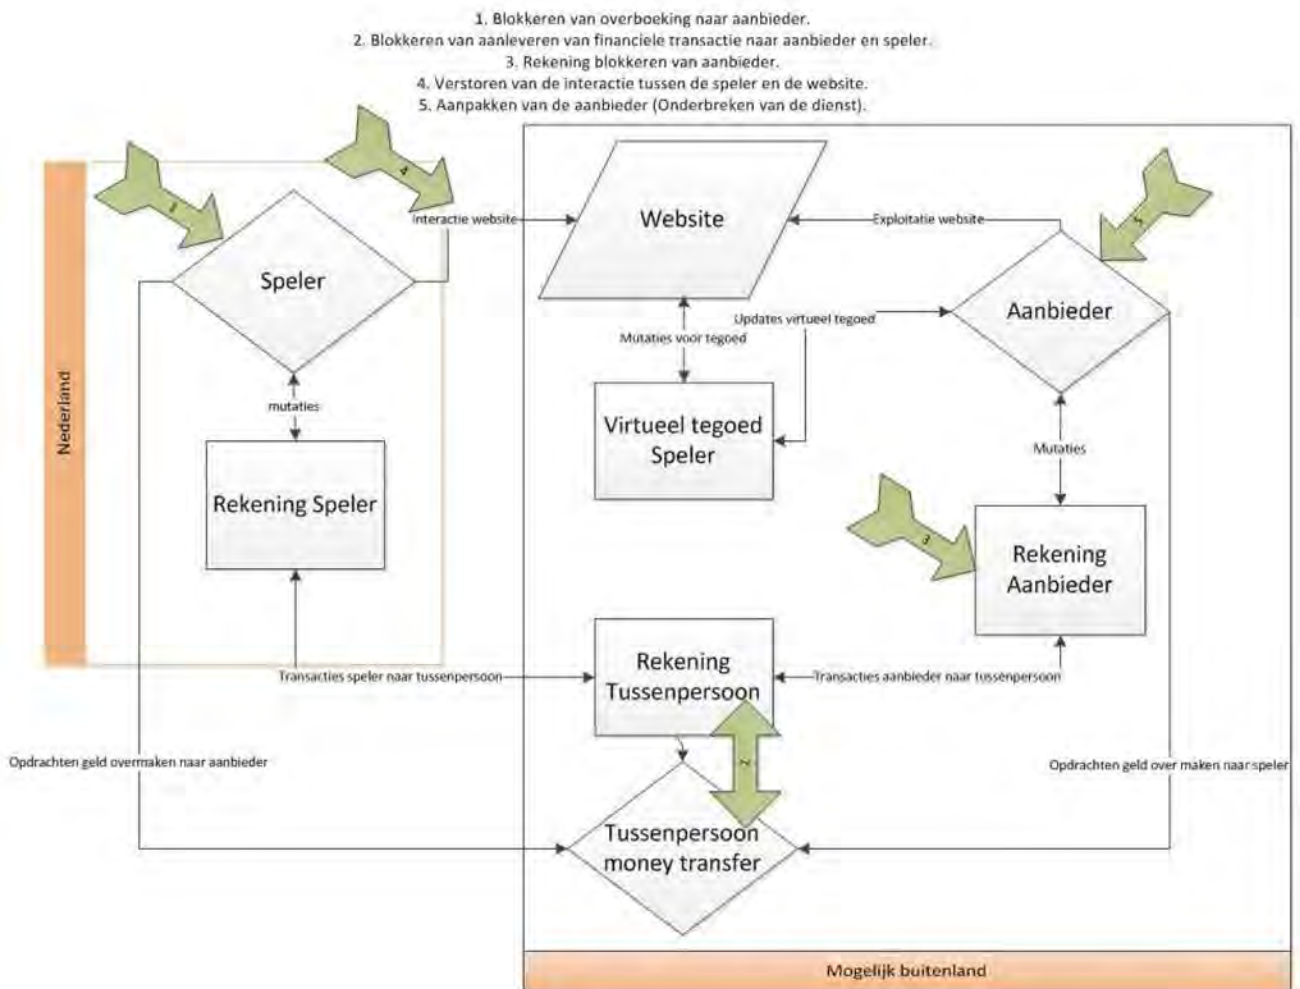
1. Blokkeren van overboeking naar aanbieder.
2. Blokkeren van aanleveren van financiele transactie naar aanbieder en speler.
3. Rekening blokkeren van aanbieder.
4. Verstoren van de interactie tussen de speler en de website.
5. Aanpakken van de aanbieder (Onderbreken van de dienst).

Nederland

1

4

Interactie website

Speler

mutaties

Rekening Speler

Website

Exploitatie website

5

Aanbieder

Updates virtueel tegoed

Mutaties voor tegoed

Virtueel tegoed Speler

Mutaties

3

Rekening Aanbieder

Transacties speler naar tussenpersoon

Rekening Tussenpersoon

Transacties aanbieder naar tussenpersoon

2

Opdrachten geld overmaken naar aanbieder

Opdrachten geld over maken naar speler

Tussenpersoon money transfer

Mogelijk buitenland